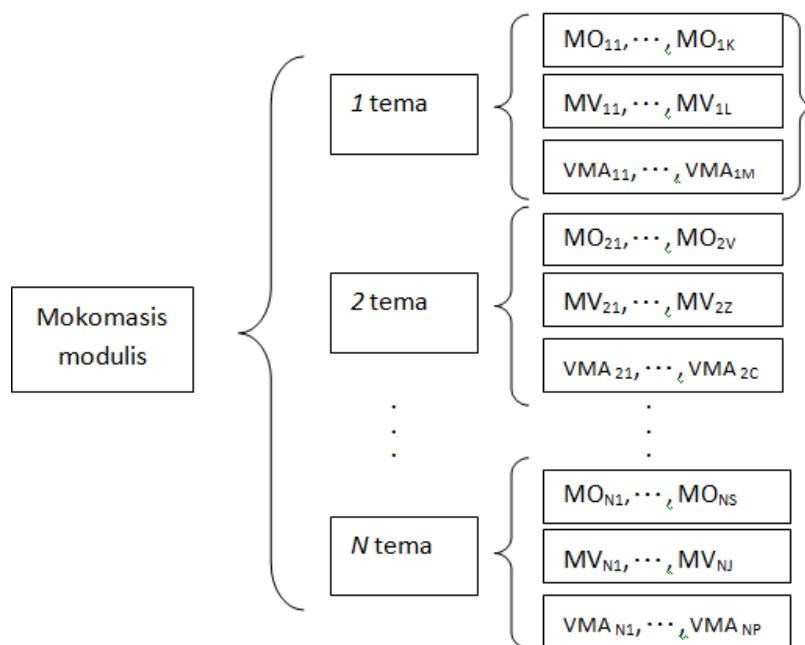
Mokomasis modulis

1 tema

$MO_{11}, \cdots, MO_{1K}$

$MV_{11}, \cdots, MV_{1L}$

$VMA_{11}, \cdots, VMA_{1M}$

2 tema

$MO_{21}, \cdots, MO_{2V}$

$MV_{21}, \cdots, MV_{2Z}$

$VMA_{21}, \cdots, VMA_{2C}$

N tema

$MO_{N1}, \cdots, MO_{NS}$

$MV_{N1}, \cdots, MV_{NJ}$

$VMA_{N1}, \cdots, VMA_{NP}$